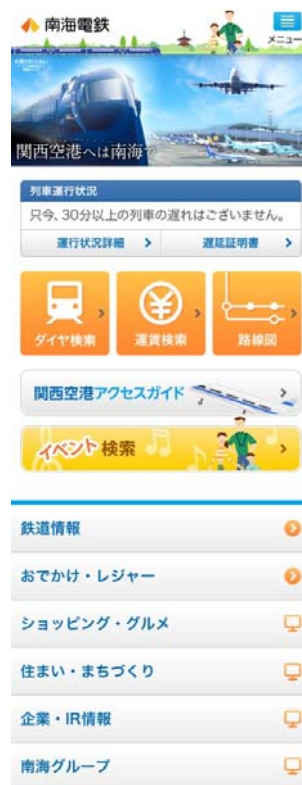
南海電鉄

メニュー

関西空港へは南海で

列車運行状況

只今、30分以上の列車の遅れはございません。

運行状況詳細

遅延証明書

ダイヤ検索

運賃検索

路線図

関西空港アクセスガイド

イベント検索

鉄道情報

おでかけ・レジャー

ショッピング・グルメ

住まい・まちづくり

企業・IR情報

南海グループ